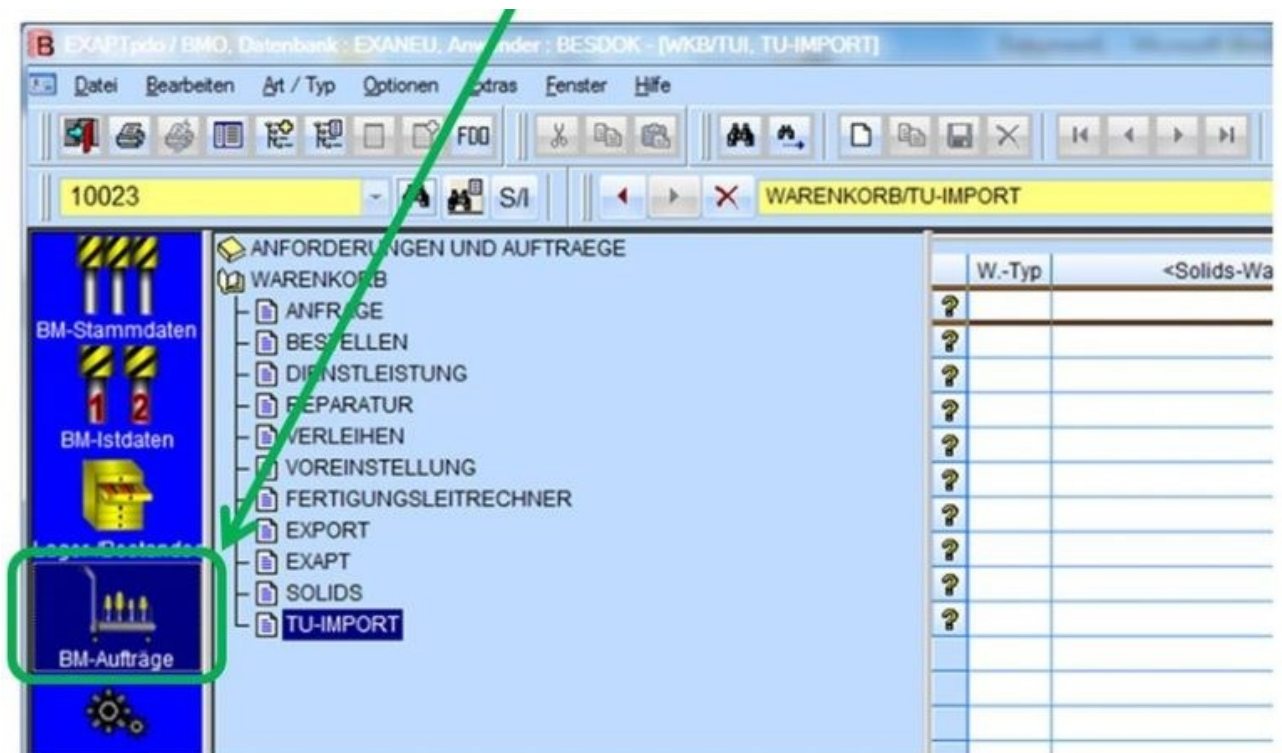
EXAPTpdo / BMO, Datenbank : EXANEU, Anw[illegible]nder : BESDOK - [WKB/TUI, TU-IMPORT]

Datei Bearbeiten Art / Typ Optionen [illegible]xtras Fenster Hilfe

FDO

10023

S/I

WARENKORB/TU-IMPORT

BM-Stammdaten

BM-Istdaten

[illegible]

BM-Aufträge

ANFORDERU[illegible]GEN UND AUFTRAEGE
WARENKO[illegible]B
ANFR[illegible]GE
BES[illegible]ELLEN
DI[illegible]NSTLEISTUNG
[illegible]EPARATUR
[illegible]ERLEIHEN
VOREINSTELLUNG
FERTIGUNGSLEITRECHNER
EXPORT
EXAPT
SOLIDS
TU-IMPORT

| | W.-Typ | <Solids-Wa |
|---|---|---|
| ? | | |
| ? | | |
| ? | | |
| ? | | |
| ? | | |
| ? | | |
| ? | | |
| ? | | |
| ? | | |
| ? | | |